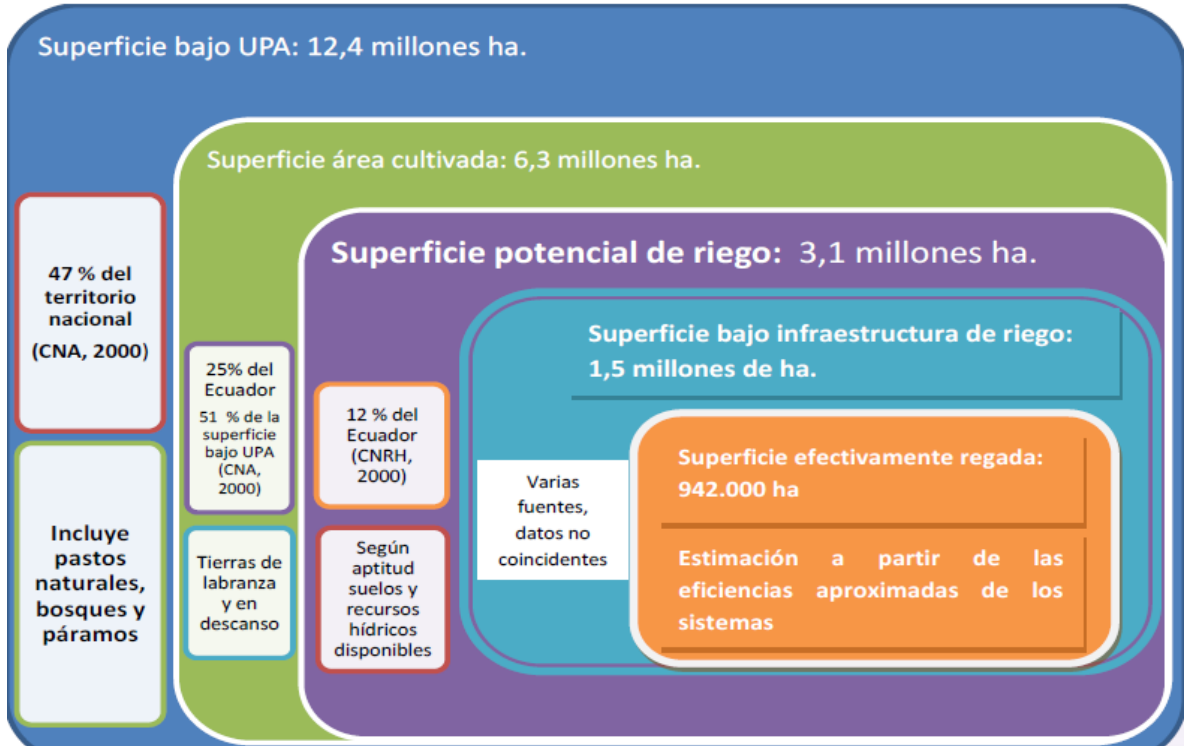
Superficie bajo UPA: 12,4 millones ha.

47 % del territorio nacional (CNA, 2000)

Incluye pastos naturales, bosques y páramos

Superficie área cultivada: 6,3 millones ha.

25% del Ecuador
51 % de la superficie bajo UPA (CNA, 2000)

Tierras de labranza y en descanso

Superficie potencial de riego: 3,1 millones ha.

12 % del Ecuador (CNRH, 2000)

Según aptitud suelos y recursos hídricos disponibles

Superficie bajo infraestructura de riego: 1,5 millones de ha.

Varias fuentes, datos no coincidentes

Superficie efectivamente regada: 942.000 ha

Estimación a partir de las eficiencias aproximadas de los sistemas